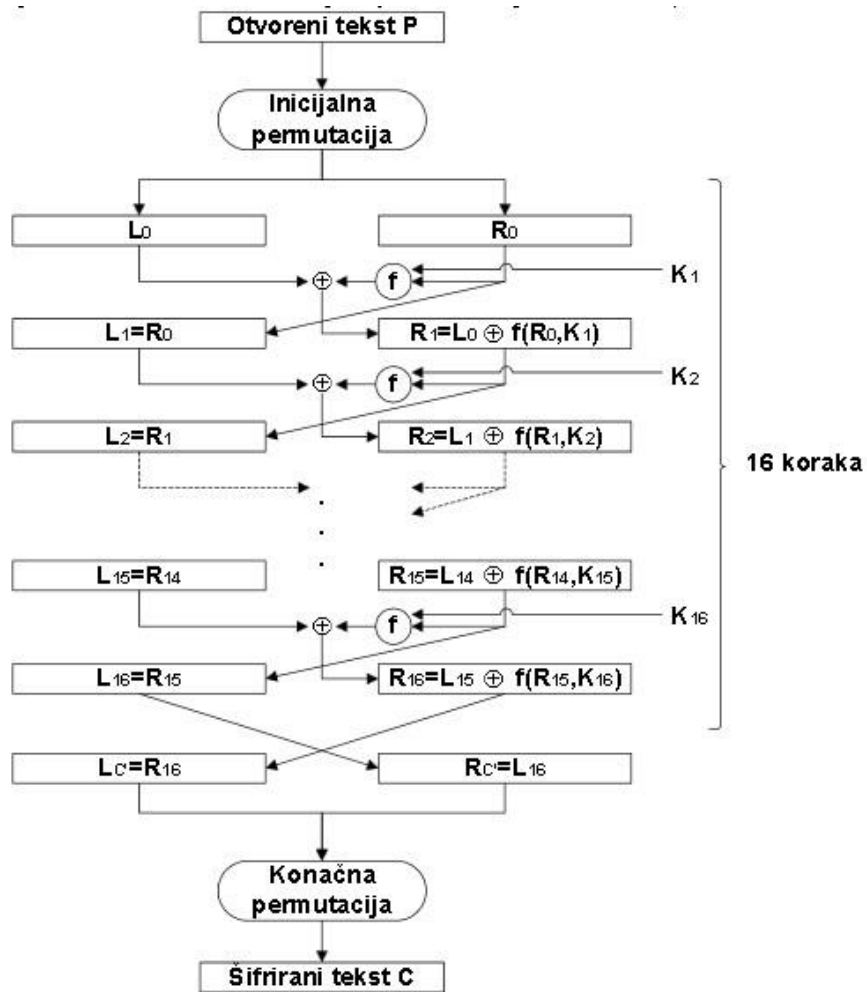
Otvoreni tekst P

Inicijalna permutacija

$L_0$

$R_0$

$\oplus$

f

$K_1$

$L_1=R_0$

$R_1=L_0 \oplus f(R_0,K_1)$

$\oplus$

f

$K_2$

$L_2=R_1$

$R_2=L_1 \oplus f(R_1,K_2)$

16 koraka

$L_{15}=R_{14}$

$R_{15}=L_{14} \oplus f(R_{14},K_{15})$

$\oplus$

f

$K_{16}$

$L_{16}=R_{15}$

$R_{16}=L_{15} \oplus f(R_{15},K_{16})$

$L_{C'}=R_{16}$

$R_{C'}=L_{16}$

Konačna permutacija

Šifrirani tekst C